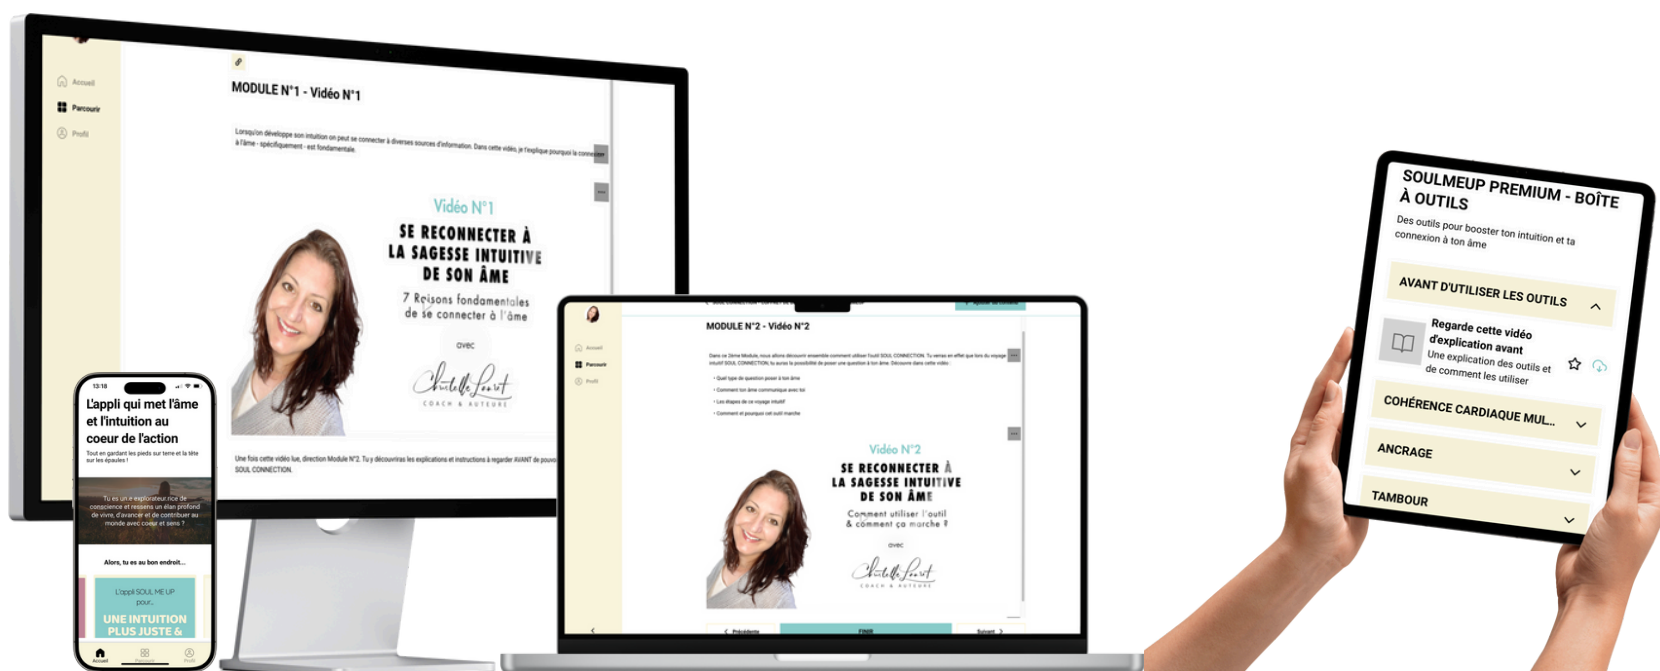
Accueil
Parcourir
Profil

MODULE N°1 - Vidéo N°1

Lorsqu'on développe son intuition on peut se connecter à diverses sources d'information. Dans cette vidéo, je t'explique pourquoi la connexion à l'âme - spécifiquement - est fondamentale.

Vidéo N°1
SE RECONNECTER À LA SAGESSE INTUITIVE DE SON ÂME
7 Raisons fondamentales de se connecter à l'âme
avec
Christelle Lauret
COACH & AUTEURE

Une fois cette vidéo vue, direction Module N°2. Tu y découvriras les explications et instructions à regarder AVANT de pouvoir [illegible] SOUL CONNECTION.

13:18
L'appli qui met l'âme et l'intuition au coeur de l'action
Tout en gardant les pieds sur terre et la tête sur les épaules !
Tu es un·e explorateur.rice de conscience et ressens un élan profond de vivre, d'avancer et de contribuer au monde avec coeur et sens ?
Alors, tu es au bon endroit...
L'appli SOUL ME UP pour...
UNE INTUITION PLUS JUSTE &
Accueil

Accueil
Parcourir
Profil
MODULE N°2 - Vidéo N°2
Dans ce 2ème Module, nous allons découvrir ensemble comment utiliser l'outil SOUL CONNECTION. Tu verras en effet que lors du voyage intuitif SOUL CONNECTION, tu auras la possibilité de poser une question à ton âme. Découvre dans cette vidéo :
• Quel type de question poser à ton âme
• Comment ton âme communique avec toi
• Les étapes de ce voyage intuitif
• Comment et pourquoi cet outil marche
Vidéo N°2
SE RECONNECTER À LA SAGESSE INTUITIVE DE SON ÂME
Comment utiliser l'outil & comment ça marche ?
avec
Christelle Lauret
COACH & AUTEURE
< Précédente
FINIR
Suivant >

SOULMEUP PREMIUM - BOÎTE À OUTILS
Des outils pour booster ton intuition et ta connexion à ton âme
AVANT D'UTILISER LES OUTILS
Regarde cette vidéo d'explication avant
Une explication des outils et de comment les utiliser
COHÉRENCE CARDIAQUE MUL...
ANCRAGE
TAMBOUR